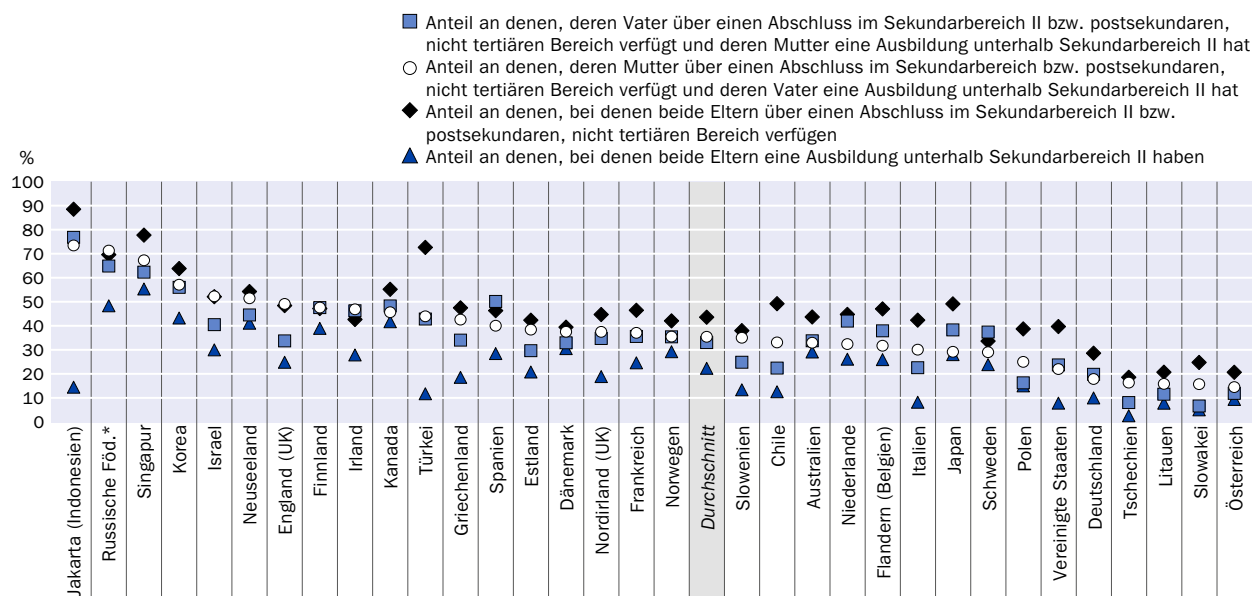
Anteil an denen, deren Vater über einen Abschluss im Sekundarbereich II bzw. postsekundaren, nicht tertiären Bereich verfügt und deren Mutter eine Ausbildung unterhalb Sekundarbereich II hat
Anteil an denen, deren Mutter über einen Abschluss im Sekundarbereich bzw. postsekundaren, nicht tertiären Bereich verfügt und deren Vater eine Ausbildung unterhalb Sekundarbereich II hat
Anteil an denen, bei denen beide Eltern über einen Abschluss im Sekundarbereich II bzw. postsekundaren, nicht tertiären Bereich verfügen
Anteil an denen, bei denen beide Eltern eine Ausbildung unterhalb Sekundarbereich II haben

%
100
90
80
70
60
50
40
30
20
10
0

Jakarta (Indonesien)
Russische Föd.*
Singapur
Korea
Israel
Neuseeland
England (UK)
Finnland
Irland
Kanada
Türkei
Griechenland
Spanien
Estland
Dänemark
Nordirland (UK)
Frankreich
Norwegen
Durchschnitt
Slowenien
Chile
Australien
Niederlande
Flandern (Belgien)
Italien
Japan
Schweden
Polen
Vereinigte Staaten
Deutschland
Tschechien
Litauen
Slowakei
Österreich